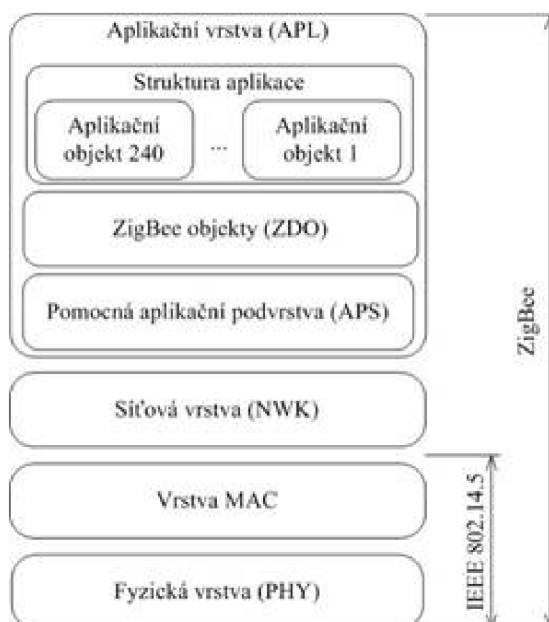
Aplikační vrstva (APL)

Struktura aplikace

Aplikační objekt 240

...

Aplikační objekt 1

ZigBee objekty (ZDO)

Pomocná aplikační podvrstva (APS)

Síťová vrstva (NWK)

Vrstva MAC

Fyzická vrstva (PHY)

ZigBee

IEEE 802.14.5